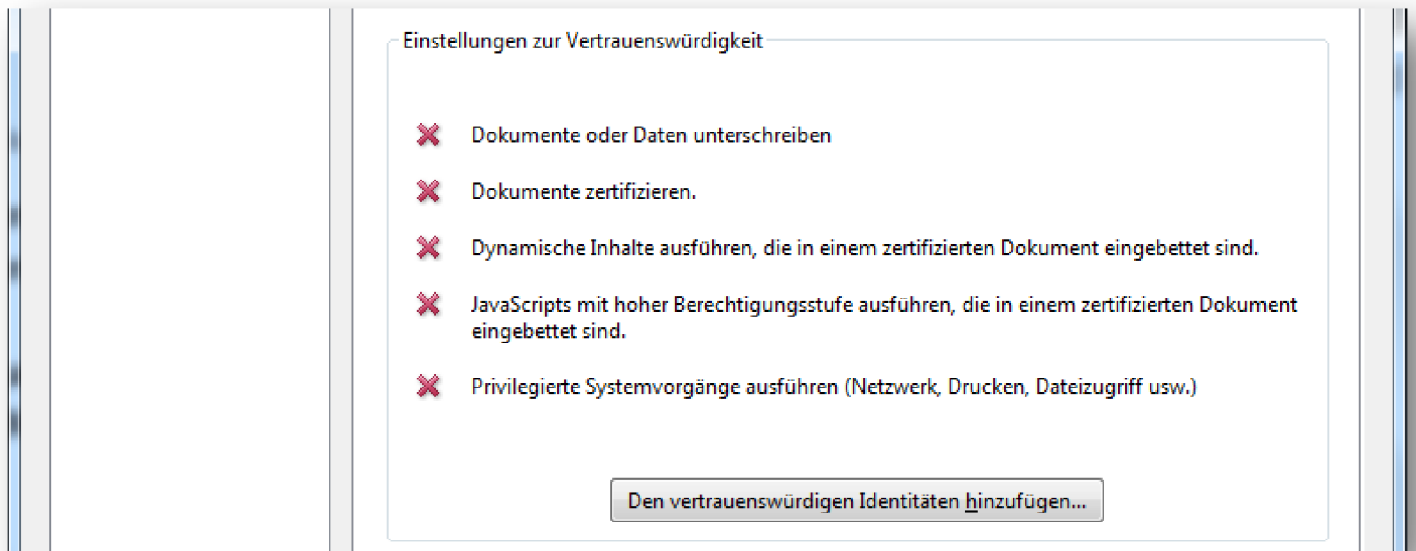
Einstellungen zur Vertrauenswürdigkeit

Dokumente oder Daten unterschreiben

Dokumente zertifizieren.

Dynamische Inhalte ausführen, die in einem zertifizierten Dokument eingebettet sind.

JavaScripts mit hoher Berechtigungsstufe ausführen, die in einem zertifizierten Dokument eingebettet sind.

Privilegierte Systemvorgänge ausführen (Netzwerk, Drucken, Dateizugriff usw.)

Den vertrauenswürdigen Identitäten hinzufügen...